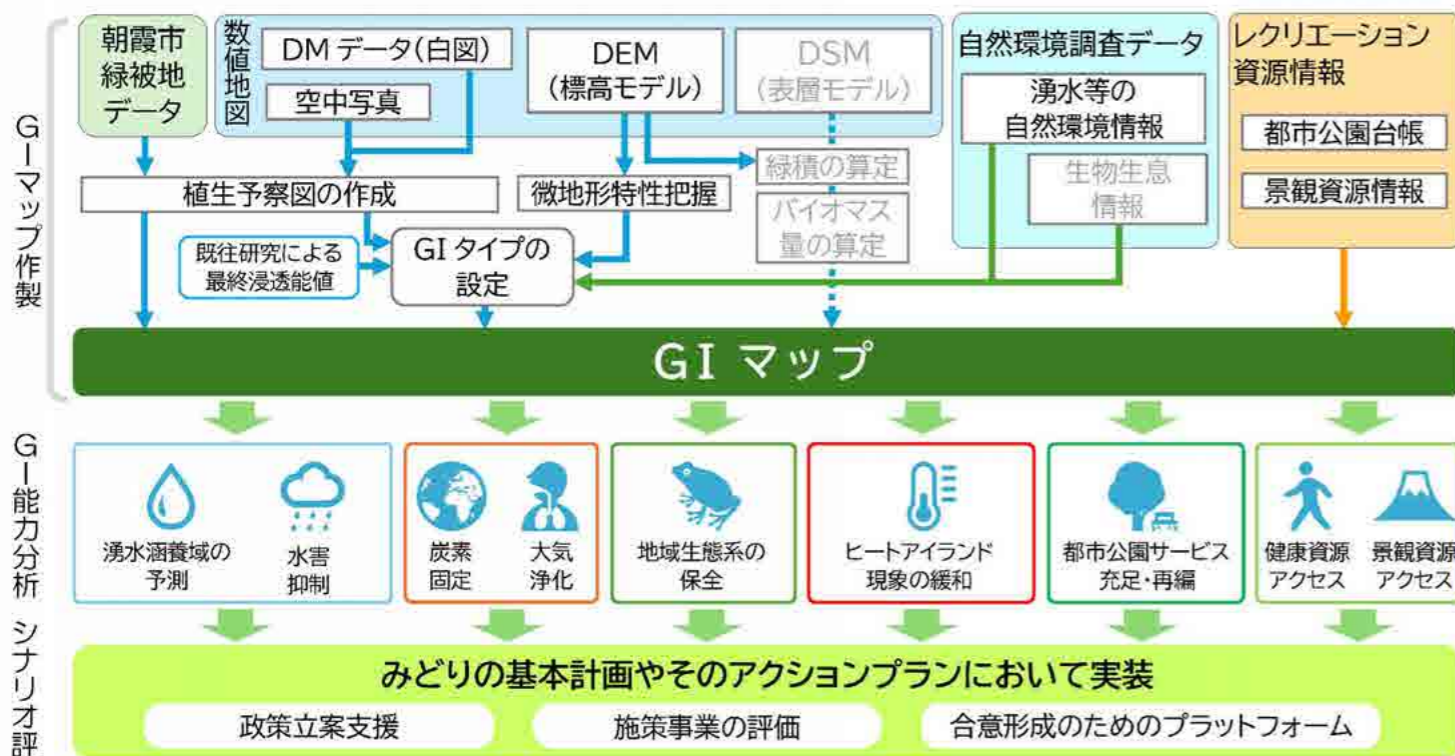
GIマップ作製

朝霞市緑被地データ

数値地図

DMデータ(白図)

空中写真

DEM
(標高モデル)

DSM
(表層モデル)

自然環境調査データ

湧水等の自然環境情報

生物生息情報

レクリエーション資源情報

都市公園台帳

景観資源情報

植生予察図の作成

微地形特性把握

緑積の算定

バイオマス量の算定

既往研究による最終浸透能値

GIタイプの設定

GI マップ

GI能力分析

湧水涵養域の予測

水害抑制

炭素固定

大気浄化

地域生態系の保全

ヒートアイランド現象の緩和

都市公園サービス充足･再編

健康資源アクセス

景観資源アクセス

シナリオ評

みどりの基本計画やそのアクションプランにおいて実装

政策立案支援

施策事業の評価

合意形成のためのプラットフォーム